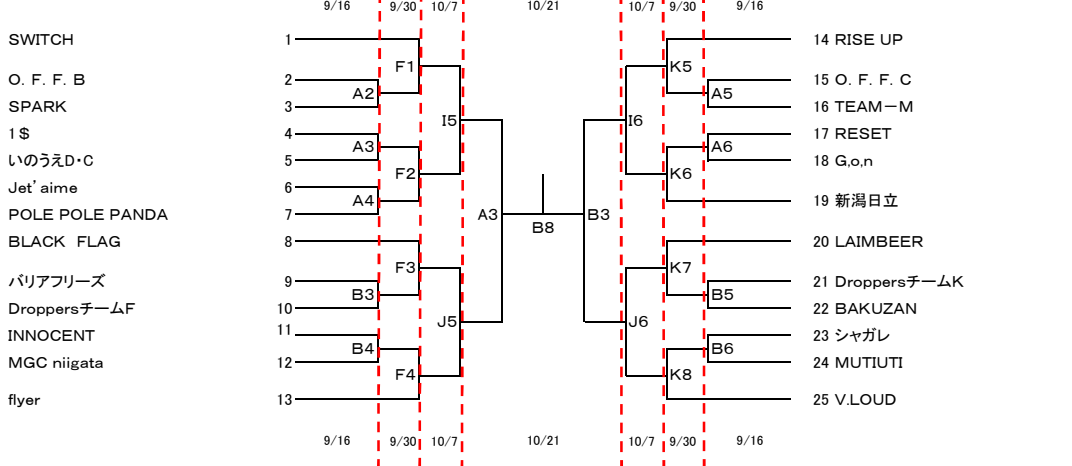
9/16 9/30 10/7 10/21 10/7 9/30 9/16

SWITCH 1
O. F. F. B 2
SPARK 3
1＄ 4
いのうえD･C 5
Jet' aime 6
POLE POLE PANDA 7
BLACK FLAG 8
バリアフリーズ 9
DroppersチームF 10
INNOCENT 11
MGC niigata 12
flyer 13

A2
A3
A4
B3
B4
F1
F2
F3
F4
I5
J5
A3
B8
B3
I6
J6
K5
K6
K7
K8
A5
A6
B5
B6

14 RISE UP
15 O. F. F. C
16 TEAMーM
17 RESET
18 G,o,n
19 新潟日立
20 LAIMBEER
21 DroppersチームK
22 BAKUZAN
23 シャガレ
24 MUTIUTI
25 V.LOUD

9/16 9/30 10/7 10/21 10/7 9/30 9/16